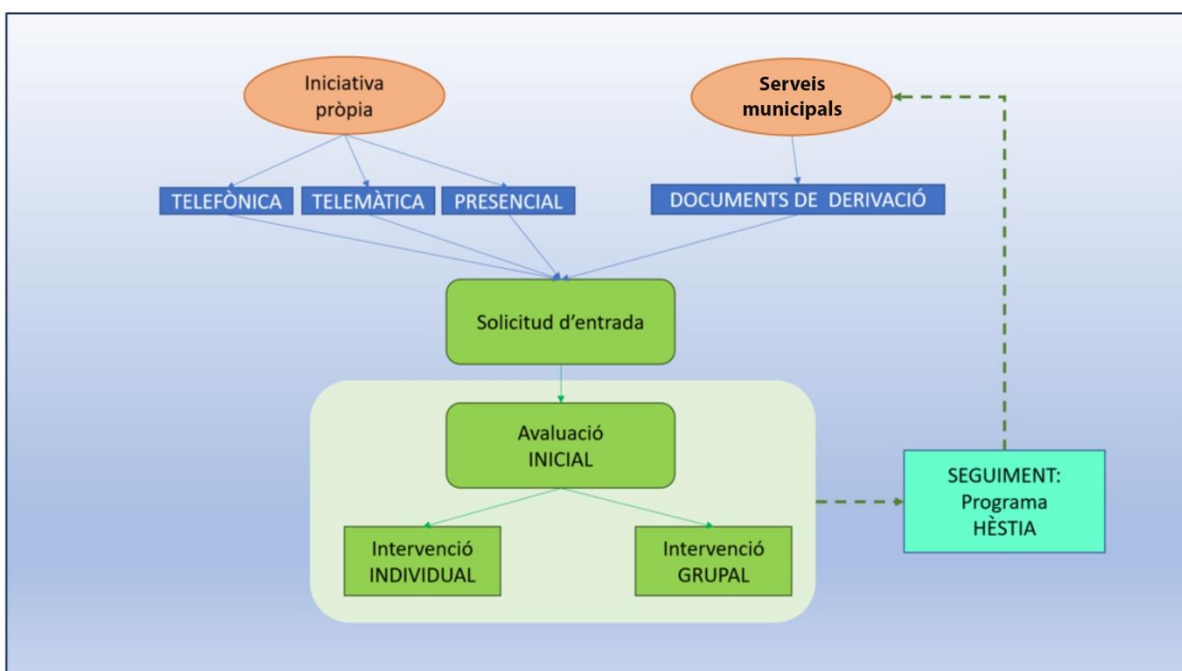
Iniciativa pròpia

Serveis municipals

TELEFÒNICA

TELEMÀTICA

PRESENCIAL

DOCUMENTS DE DERIVACIÓ

Solicitud d'entrada

Avaluació INICIAL

Intervenció INDIVIDUAL

Intervenció GRUPAL

SEGUIMENT: Programa HÈSTIA